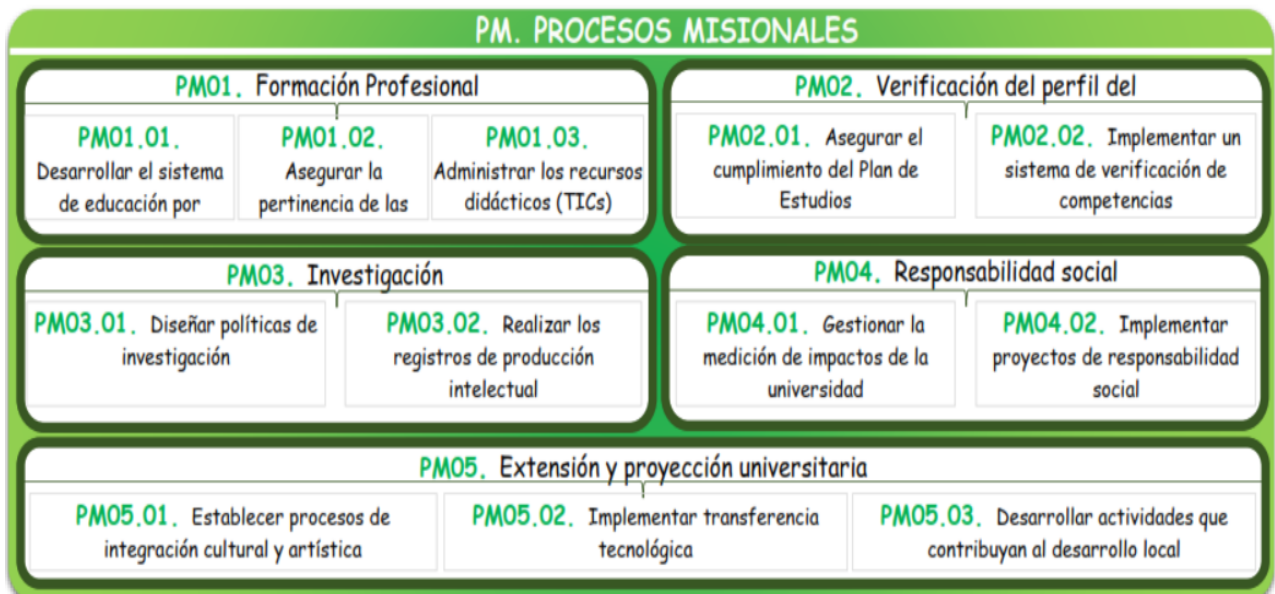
PM. PROCESOS MISIONALES

PM01. Formación Profesional

PM01.01. Desarrollar el sistema de educación por

PM01.02. Asegurar la pertinencia de las

PM01.03. Administrar los recursos didácticos (TICs)

PM02. Verificación del perfil del

PM02.01. Asegurar el cumplimiento del Plan de Estudios

PM02.02. Implementar un sistema de verificación de competencias

PM03. Investigación

PM03.01. Diseñar políticas de investigación

PM03.02. Realizar los registros de producción intelectual

PM04. Responsabilidad social

PM04.01. Gestionar la medición de impactos de la universidad

PM04.02. Implementar proyectos de responsabilidad social

PM05. Extensión y proyección universitaria

PM05.01. Establecer procesos de integración cultural y artística

PM05.02. Implementar transferencia tecnológica

PM05.03. Desarrollar actividades que contribuyan al desarrollo local